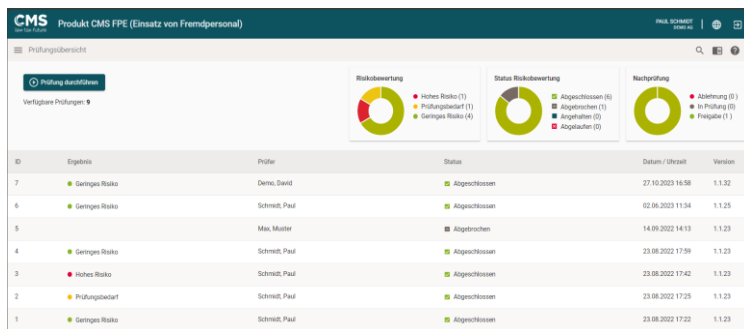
CMS
Produkt CMS FPE (Einsatz von Fremdpersonal)
PAUL SCHMIDT
DEMO AG

Prüfungsübersicht

Prüfung durchführen
Verfügbare Prüfungen: 9

Risikobewertung
Hohes Risiko (1)
Prüfungsbedarf (1)
Geringes Risiko (4)

Status Risikobewertung
Abgeschlossen (6)
Abgebrochen (1)
Angehalten (0)
Abgelaufen (0)

Nachprüfung
Ablehnung (0)
In Prüfung (0)
Freigabe (1)

| ID | Ergebnis | Prüfer | Status | Datum / Uhrzeit | Version |
|---|---|---|---|---|---|
| 7 | Geringes Risiko | Demo, David | Abgeschlossen | 27.10.2023 16:58 | 1.1.32 |
| 6 | Geringes Risiko | Schmidt, Paul | Abgeschlossen | 02.06.2023 11:34 | 1.1.25 |
| 5 | | Max, Muster | Abgebrochen | 14.09.2022 14:13 | 1.1.23 |
| 4 | Geringes Risiko | Schmidt, Paul | Abgeschlossen | 23.08.2022 17:59 | 1.1.23 |
| 3 | Hohes Risiko | Schmidt, Paul | Abgeschlossen | 23.08.2022 17:42 | 1.1.23 |
| 2 | Prüfungsbedarf | Schmidt, Paul | Abgeschlossen | 23.08.2022 17:25 | 1.1.23 |
| 1 | Geringes Risiko | Schmidt, Paul | Abgeschlossen | 23.08.2022 17:22 | 1.1.23 |